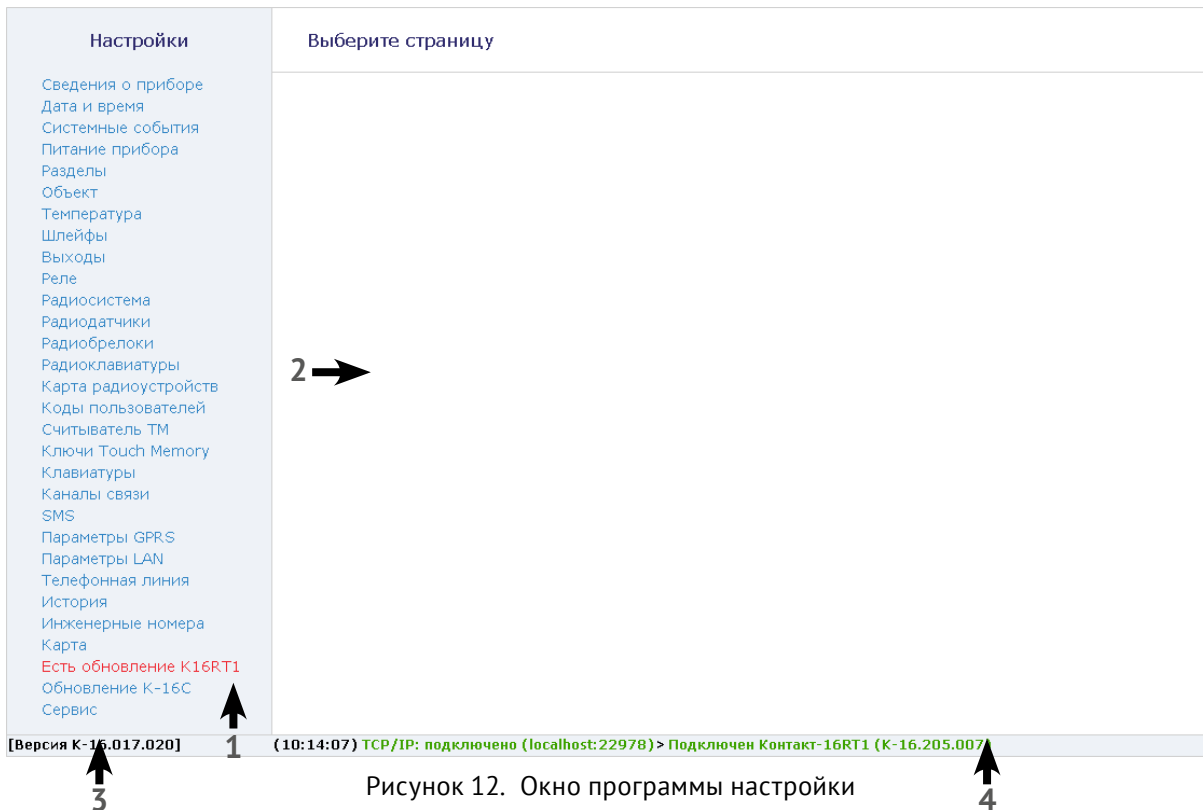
Настройки

Сведения о приборе
Дата и время
Системные события
Питание прибора
Разделы
Объект
Температура
Шлейфы
Выходы
Реле
Радиосистема
Радиодатчики
Радиобрелоки
Радиоклавиатуры
Карта радиоустройств
Коды пользователей
Считыватель ТМ
Ключи Touch Memory
Клавиатуры
Каналы связи
SMS
Параметры GPRS
Параметры LAN
Телефонная линия
История
Инженерные номера
Карта
Есть обновление K16RT1
Обновление К-16С
Сервис

Выберите страницу

2

1

[Версия К-1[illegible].017.020]

3

(10:14:07) TCP/IP: подключено (localhost:22978) > Подключен Контакт-16RT1 (K-16.205.007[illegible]

4

Рисунок 12. Окно программы настройки